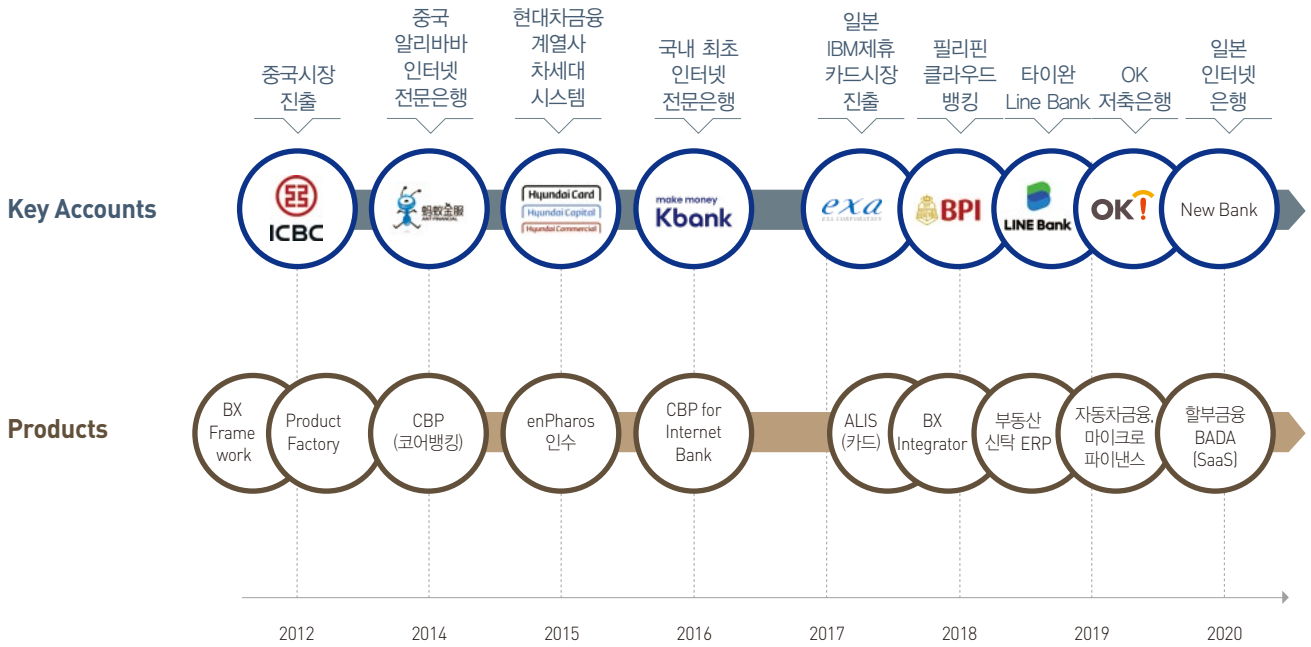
중국시장 진출

중국 알리바바 인터넷 전문은행

현대차금융 계열사 차세대 시스템

국내 최초 인터넷 전문은행

일본 IBM제휴 카드시장 진출

필리핀 클라우드 뱅킹

타이완 Line Bank

OK 저축은행

일본 인터넷 은행

Key Accounts

ICBC

蚂蚁金服 ANT FINANCIAL

Hyundai Card
Hyundai Capital
Hyundai Commercial

make money Kbank

exa

BPI

LINE Bank

OK!

New Bank

Products

BX Frame work

Product Factory

CBP (코어뱅킹)

enPharos 인수

CBP for Internet Bank

ALIS (카드)

BX Integrator

부동산 신탁 ERP

자동차금융, 마이크로 파이낸스

할부금융 BADA (SaaS)

2012 2014 2015 2016 2017 2018 2019 2020